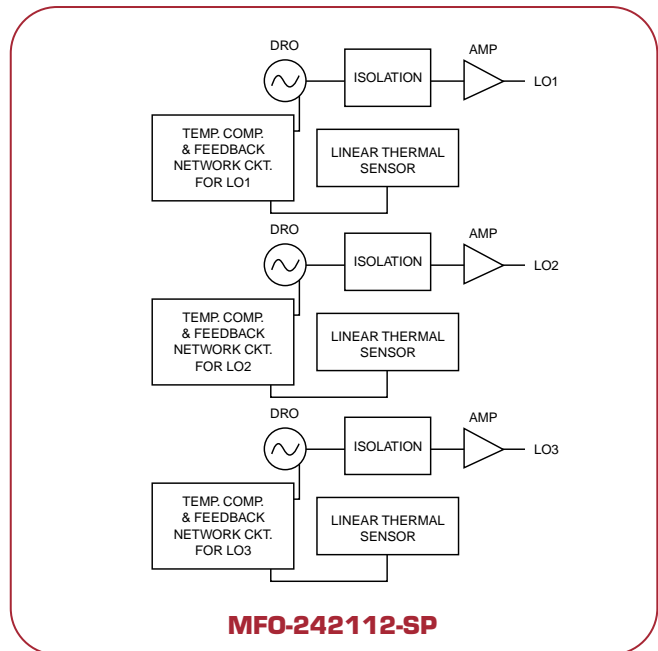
DRO

ISOLATION

AMP

LO1

TEMP. COMP. & FEEDBACK NETWORK CKT. FOR LO1

LINEAR THERMAL SENSOR

DRO

ISOLATION

AMP

LO2

TEMP. COMP. & FEEDBACK NETWORK CKT. FOR LO2

LINEAR THERMAL SENSOR

DRO

ISOLATION

AMP

LO3

TEMP. COMP. & FEEDBACK NETWORK CKT. FOR LO3

LINEAR THERMAL SENSOR

MFO-242112-SP